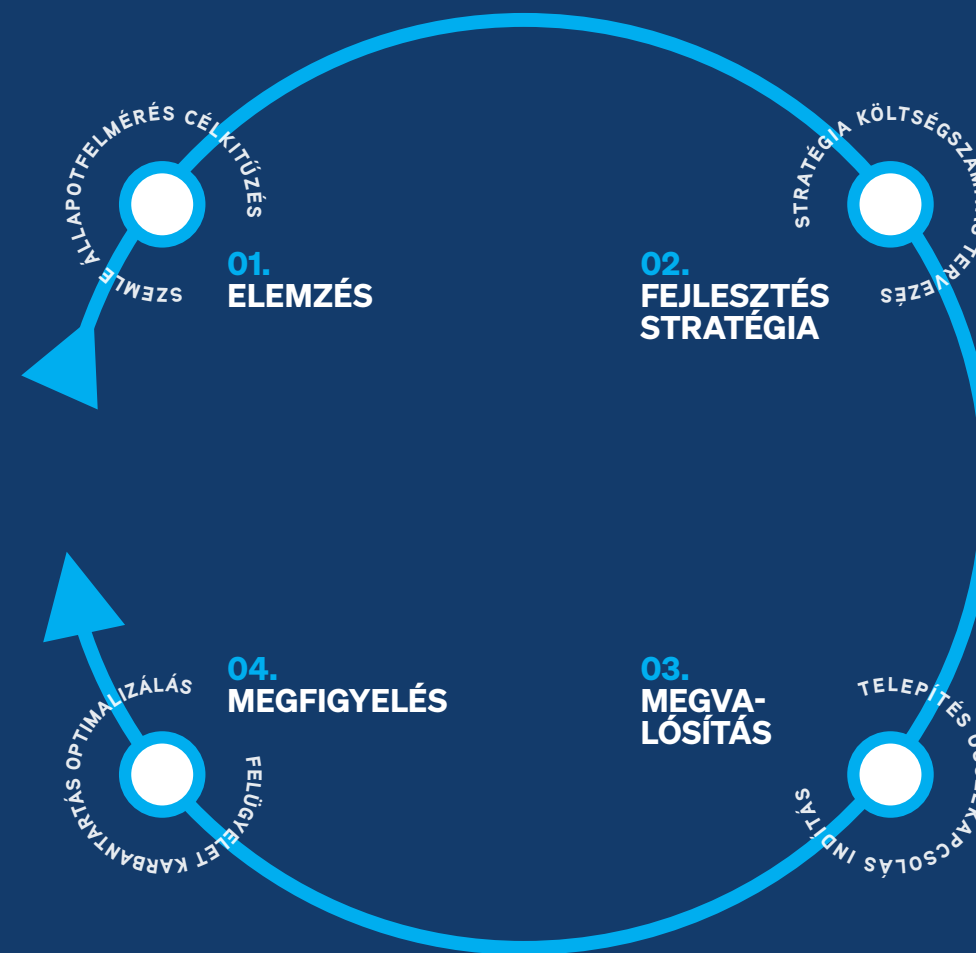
SZEMLE ÁLLAPOTFELMÉRÉS CÉLKITŰZÉS

01.
ELEMZÉS

STRATÉGIA KÖLTSÉGSZÁM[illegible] TERVEZÉS

02.
FEJLESZTÉS STRATÉGIA

04.
MEGFIGYELÉS

KARBANTARTÁS OPTIMALIZÁLÁS FELÜGYELET KARBANTARTÁS

03.
MEGVALÓSÍTÁS

TELEPÍTÉS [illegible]KAPCSOLÁS INDÍTÁS